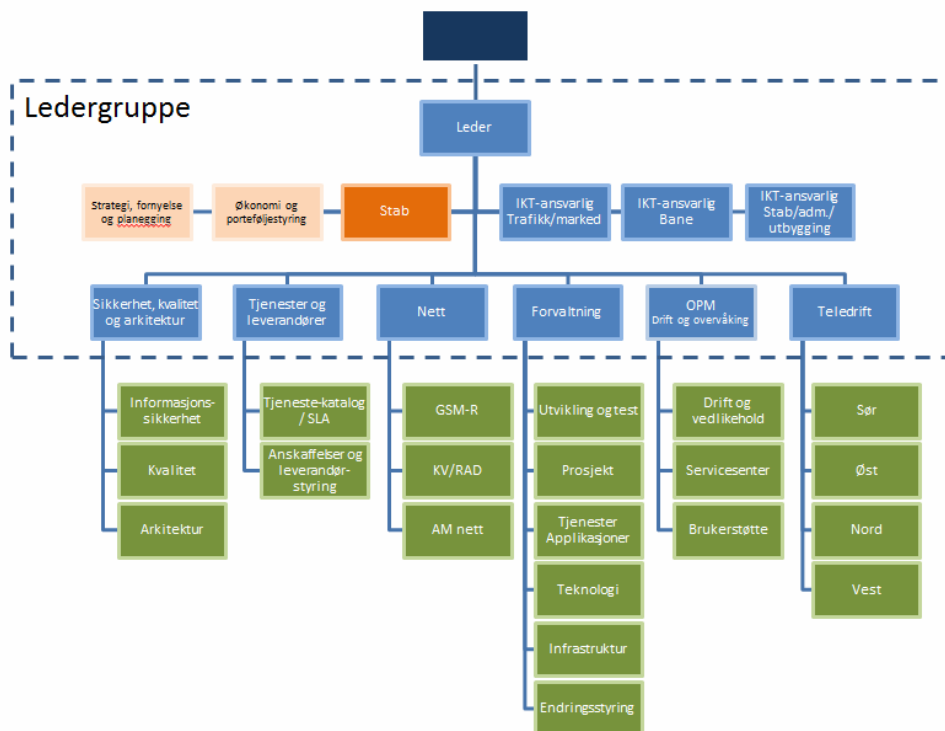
Ledergruppe

Leder

Strategi, fornyelse og planegging

Økonomi og porteføljestyring

Stab

IKT-ansvarlig Trafikk/marked

IKT-ansvarlig Bane

IKT-ansvarlig Stab/adm./ utbygging

Sikkerhet, kvalitet og arkitektur

Informasjonssikkerhet

Kvalitet

Arkitektur

Tjenester og leverandører

Tjeneste-katalog / SLA

Anskaffelser og leverandørstyring

Nett

GSM-R

KV/RAD

AM nett

Forvaltning

Utvikling og test

Prosjekt

Tjenester Applikasjoner

Teknologi

Infrastruktur

Endringsstyring

OPM Drift og overvåking

Drift og vedlikehold

Servicesenter

Brukerstøtte

Teledrift

Sør

Øst

Nord

Vest